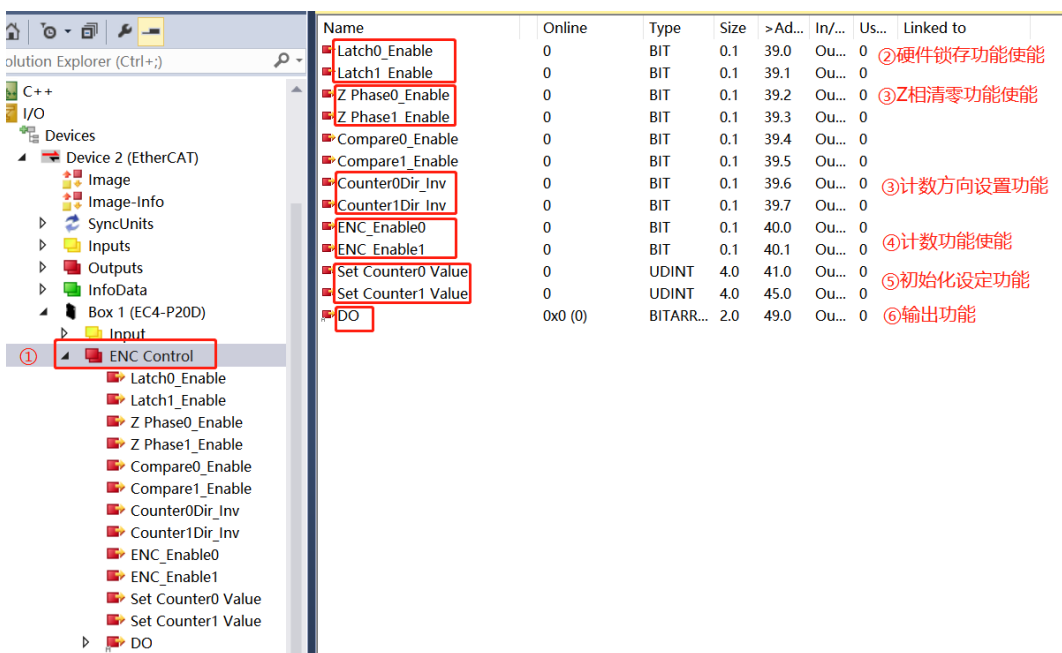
olution Explorer (Ctrl+;)

C++
I/O
Devices
Device 2 (EtherCAT)
Image
Image-Info
SyncUnits
Inputs
Outputs
InfoData
Box 1 (EC4-P20D)
Input
① ENC Control
Latch0_Enable
Latch1_Enable
Z Phase0_Enable
Z Phase1_Enable
Compare0_Enable
Compare1_Enable
Counter0Dir_Inv
Counter1Dir_Inv
ENC_Enable0
ENC_Enable1
Set Counter0 Value
Set Counter1 Value
DO

| Name | Online | Type | Size | >Ad... | In/... | Us... | Linked to |
|---|---|---|---|---|---|---|---|
| Latch0_Enable | 0 | BIT | 0.1 | 39.0 | Ou... | 0 | ②硬件锁存功能使能 |
| Latch1_Enable | 0 | BIT | 0.1 | 39.1 | Ou... | 0 | |
| Z Phase0_Enable | 0 | BIT | 0.1 | 39.2 | Ou... | 0 | ③Z相清零功能使能 |
| Z Phase1_Enable | 0 | BIT | 0.1 | 39.3 | Ou... | 0 | |
| Compare0_Enable | 0 | BIT | 0.1 | 39.4 | Ou... | 0 | |
| Compare1_Enable | 0 | BIT | 0.1 | 39.5 | Ou... | 0 | |
| Counter0Dir_Inv | 0 | BIT | 0.1 | 39.6 | Ou... | 0 | ③计数方向设置功能 |
| Counter1Dir_Inv | 0 | BIT | 0.1 | 39.7 | Ou... | 0 | |
| ENC_Enable0 | 0 | BIT | 0.1 | 40.0 | Ou... | 0 | ④计数功能使能 |
| ENC_Enable1 | 0 | BIT | 0.1 | 40.1 | Ou... | 0 | |
| Set Counter0 Value | 0 | UDINT | 4.0 | 41.0 | Ou... | 0 | ⑤初始化设定功能 |
| Set Counter1 Value | 0 | UDINT | 4.0 | 45.0 | Ou... | 0 | |
| DO | 0x0 (0) | BITARR... | 2.0 | 49.0 | Ou... | 0 | ⑥输出功能 |